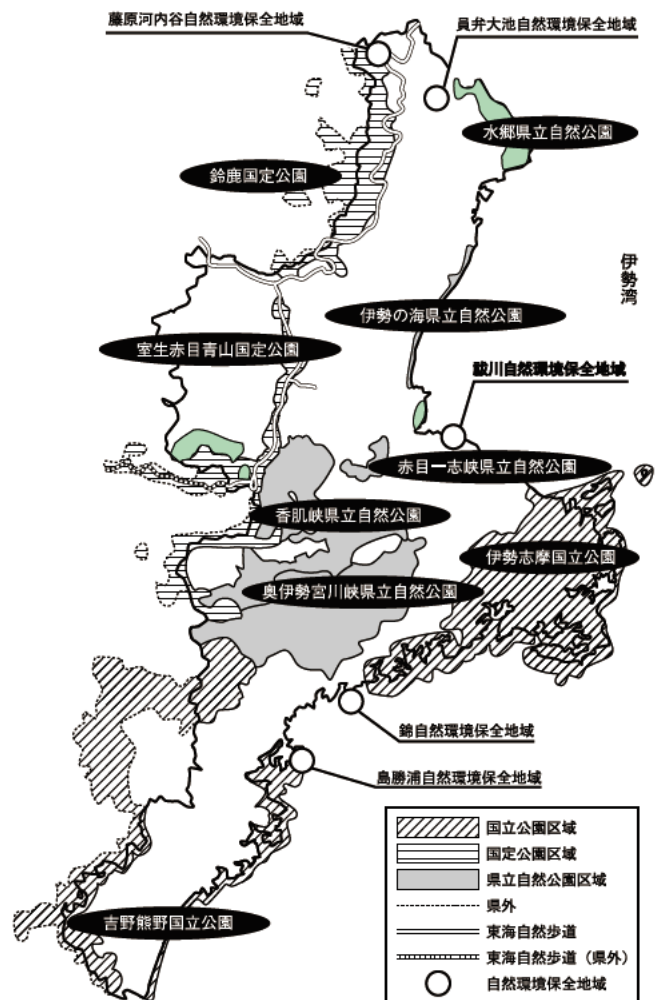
藤原河内谷自然環境保全地域

員弁大池自然環境保全地域

水郷県立自然公園

鈴鹿国定公園

伊勢湾

伊勢の海県立自然公園

室生赤目青山国定公園

鼓川自然環境保全地域

赤目一志峡県立自然公園

香肌峡県立自然公園

伊勢志摩国立公園

奥伊勢宮川峡県立自然公園

錦自然環境保全地域

島勝浦自然環境保全地域

| | |
|---|---|
| | 国立公園区域 |
| | 国定公園区域 |
| | 県立自然公園区域 |
| | 県外 |
| | 東海自然歩道 |
| | 東海自然歩道（県外） |
| | 自然環境保全地域 |

吉野熊野国立公園